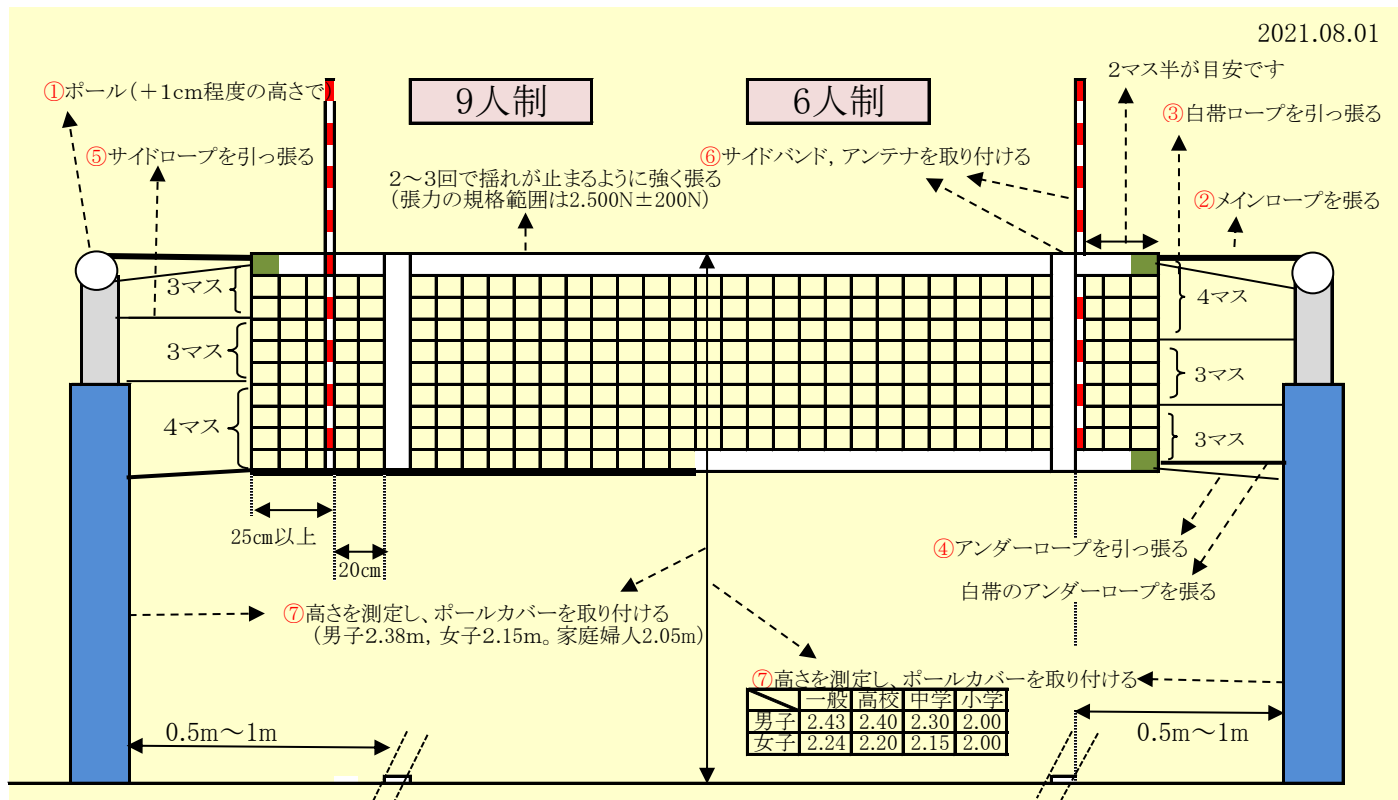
2021.08.01

①ポール（＋1cm程度の高さで）

9人制

6人制

2マス半が目安です

③白帯ロープを引っ張る

⑤サイドロープを引っ張る

⑥サイドバンド，アンテナを取り付ける

2〜3回で揺れが止まるように強く張る
（張力の規格範囲は2.500N±200N）

②メインロープを張る

3マス

3マス

4マス

4マス

3マス

3マス

25cm以上

20cm

④アンダーロープを引っ張る

白帯のアンダーロープを張る

⑦高さを測定し、ポールカバーを取り付ける
（男子2.38m，女子2.15m。家庭婦人2.05m）

⑦高さを測定し、ポールカバーを取り付ける

| | 一般 | 高校 | 中学 | 小学 |
|---|---|---|---|---|
| 男子 | 2.43 | 2.40 | 2.30 | 2.00 |
| 女子 | 2.24 | 2.20 | 2.15 | 2.00 |

0.5m〜1m

0.5m〜1m